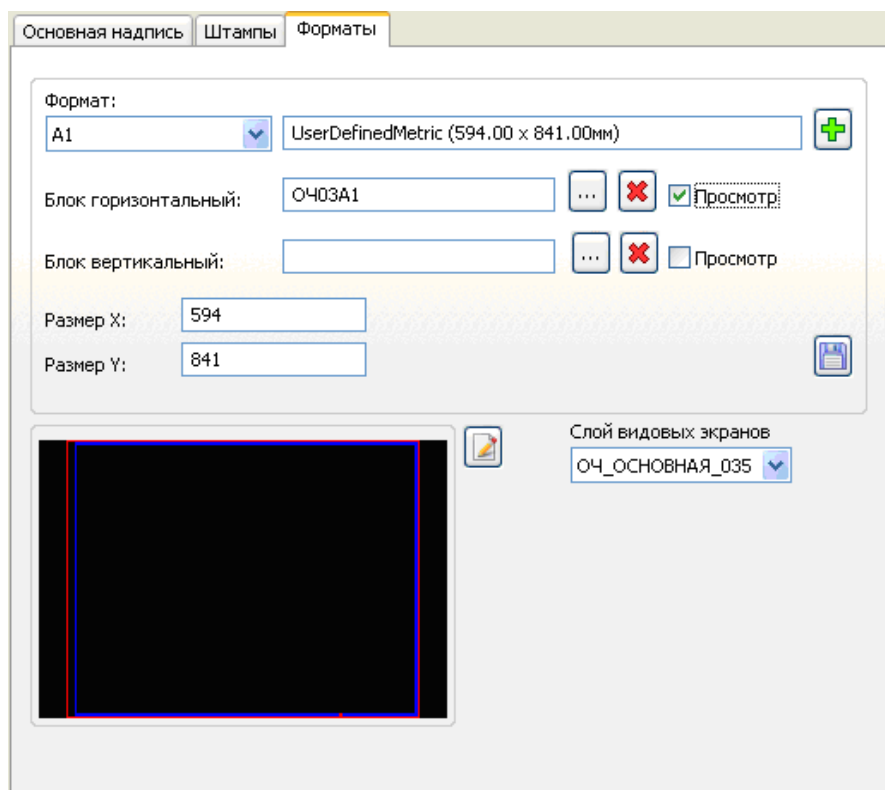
Основная надпись | Штампы | Форматы

Формат:
A1
UserDefinedMetric (594.00 x 841.00мм)

Блок горизонтальный:
ОЧ03А1
...
Просмотр

Блок вертикальный:
...
Просмотр

Размер X:
594

Размер Y:
841

Слой видовых экранов
ОЧ_ОСНОВНАЯ_035